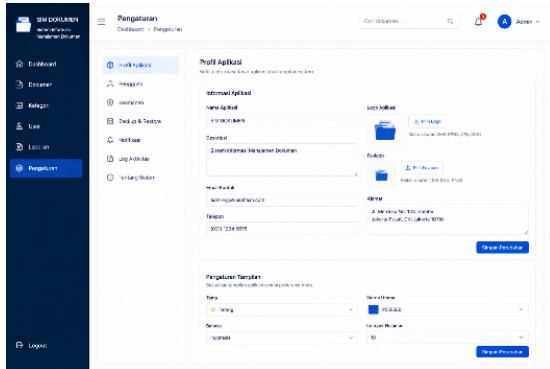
SIM DOKUMEN
Sistem Informasi Manajemen Dokumen

Dashboard
Dokumen
Kategori
User
Laporan
Pengaturan

Logout

Pengaturan
Dashboard > Pengaturan

Cari dokumen...

Admin

Profil Aplikasi
Pengguna
Keamanan
Backup & Restore
Notifikasi
Log Aktivitas
Tentang Sistem

Profil Aplikasi
Kelola profil dan identitas aplikasi sistem informasi dokumen

Informasi Aplikasi

Nama Aplikasi
SIM DOKUMEN

Deskripsi
Sistem Informasi Manajemen Dokumen

Email Kontak
admin@simdokumen.com

Telepon
0821 1234 5678

Logo Aplikasi
Pilih Logo
Maks. ukuran: 2MB (PNG, JPG, SVG)

Favicon
Pilih Favicon
Maks. ukuran: 1MB (ICO, PNG)

Alamat
Jl. Merdeka No. 123, Jakarta
Jakarta Pusat, DKI Jakarta 10110

Simpan Perubahan

Pengaturan Tampilan
Sesuaikan tampilan aplikasi sesuai preferensi Anda

Tema
Terang

Warna Utama
#0D6EFD

Bahasa
Indonesia

Item per Halaman
10

Simpan Perubahan